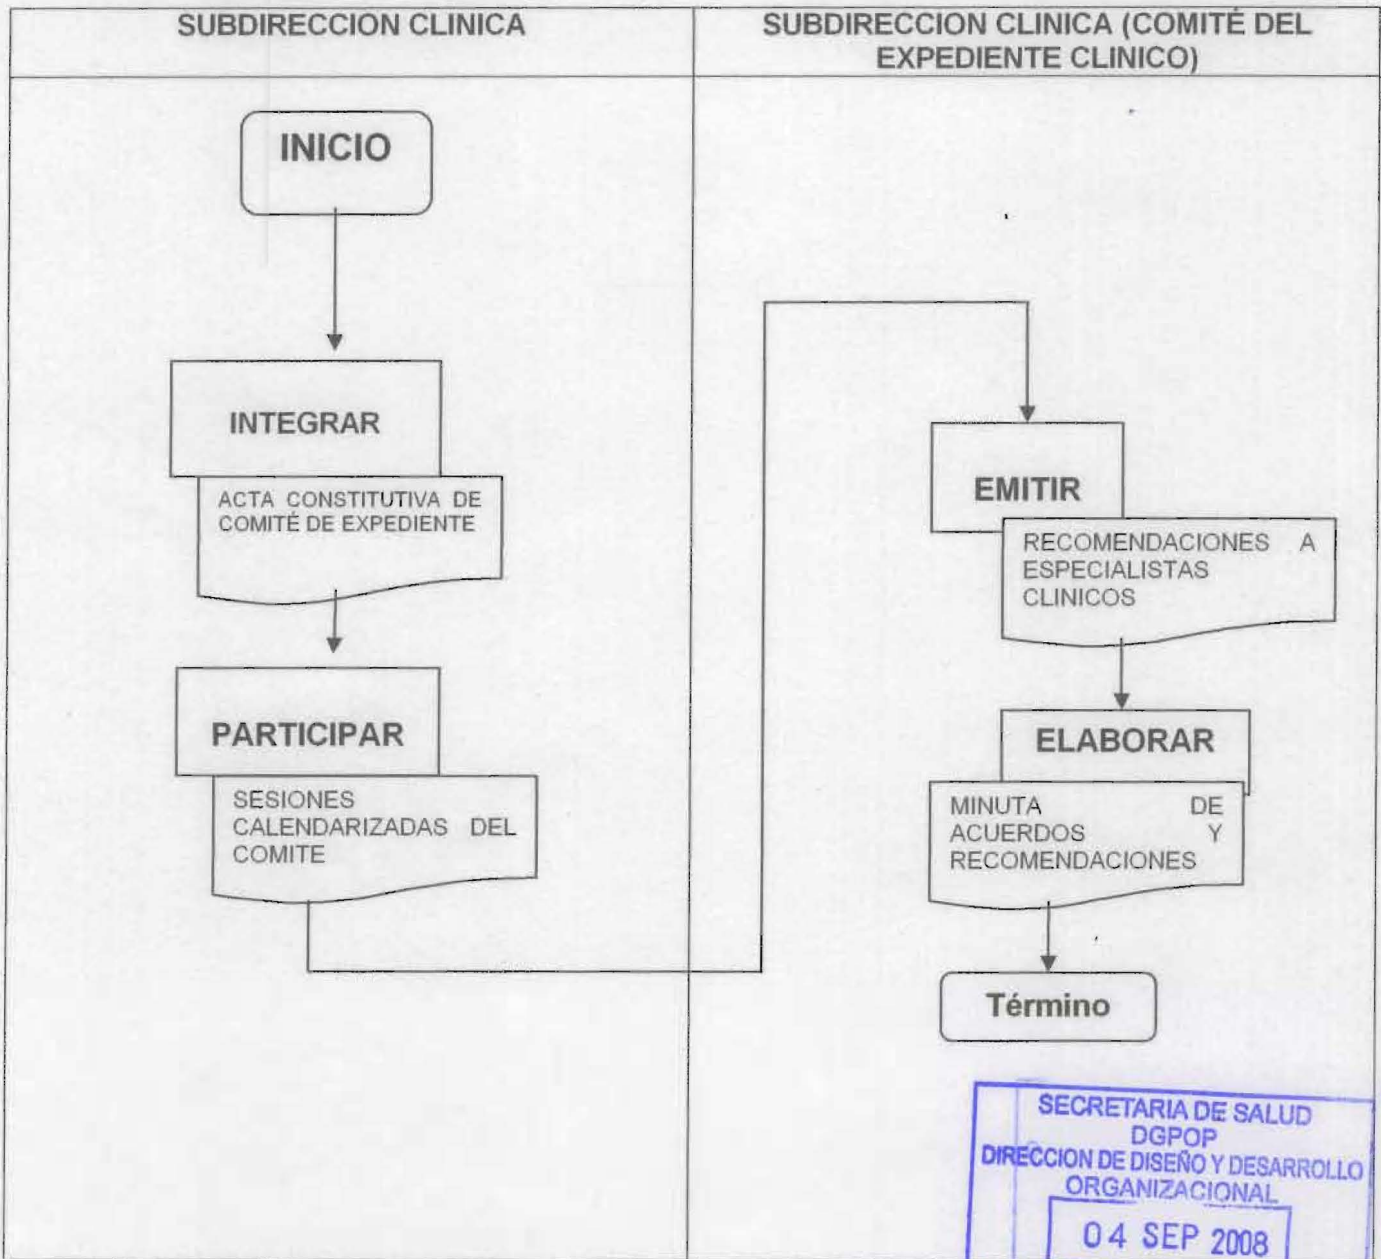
SUBDIRECCION CLINICA

SUBDIRECCION CLINICA (COMITÉ DEL EXPEDIENTE CLINICO)

INICIO

INTEGRAR

ACTA CONSTITUTIVA DE COMITÉ DE EXPEDIENTE

PARTICIPAR

SESIONES CALENDARIZADAS DEL COMITE

EMITIR

RECOMENDACIONES A ESPECIALISTAS CLINICOS

ELABORAR

MINUTA DE ACUERDOS Y RECOMENDACIONES

Término

SECRETARIA DE SALUD
DGPOP
DIRECCION DE DISEÑO Y DESARROLLO ORGANIZACIONAL
04 SEP 2008